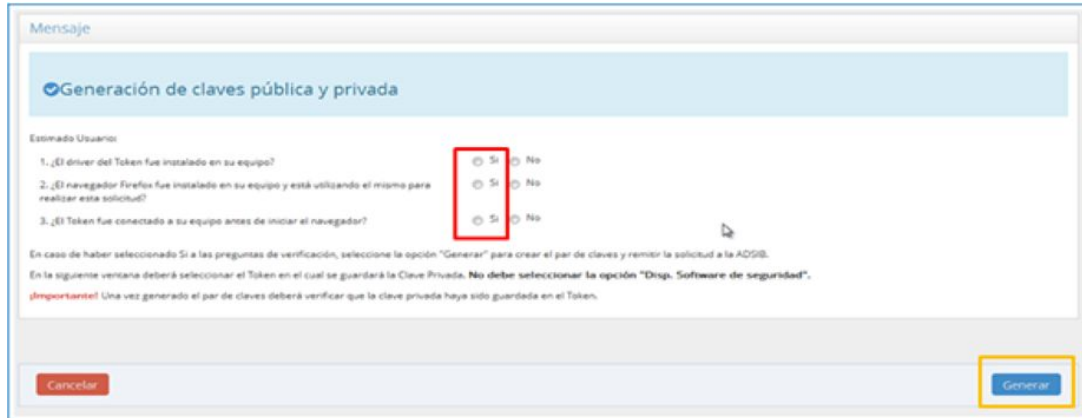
Mensaje

Generación de claves pública y privada

Estimado Usuario:

1. ¿El driver del Token fue instalado en su equipo? Si No

2. ¿El navegador Firefox fue instalado en su equipo y está utilizando el mismo para realizar esta solicitud? Si No

3. ¿El Token fue conectado a su equipo antes de iniciar el navegador? Si No

En caso de haber seleccionado Si a las preguntas de verificación, seleccione la opción "Generar" para crear el par de claves y remitir la solicitud a la ADSIB.

En la siguiente ventana deberá seleccionar el Token en el cual se guardará la Clave Privada. No debe seleccionar la opción "Disp. Software de seguridad".

¡Importante! Una vez generado el par de claves deberá verificar que la clave privada haya sido guardada en el Token.

Cancelar

Generar